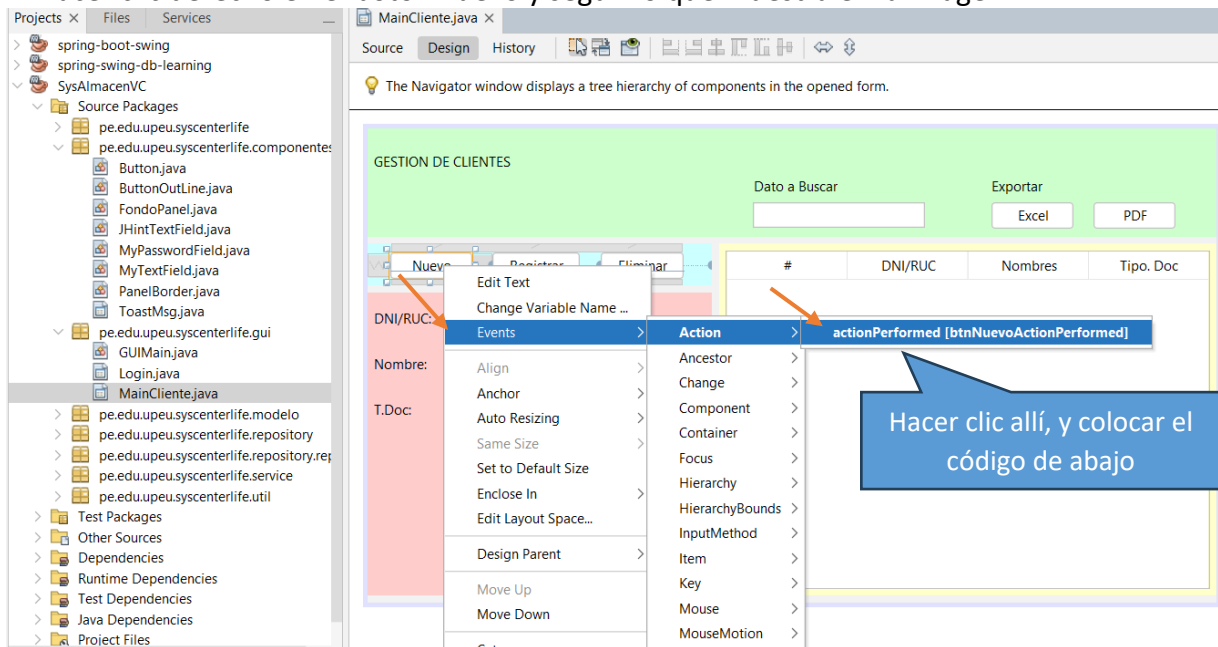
Projects × Files Services
spring-boot-swing
spring-swing-db-learning
SysAlmacenVC
Source Packages
pe.edu.upeu.syscenterlife
pe.edu.upeu.syscenterlife.componentes
Button.java
ButtonOutLine.java
FondoPanel.java
JHintTextField.java
MyPasswordField.java
MyTextField.java
PanelBorder.java
ToastMsg.java
pe.edu.upeu.syscenterlife.gui
GUIMain.java
Login.java
MainCliente.java
pe.edu.upeu.syscenterlife.modelo
pe.edu.upeu.syscenterlife.repository
pe.edu.upeu.syscenterlife.rep
pe.edu.upeu.syscenterlife.service
pe.edu.upeu.syscenterlife.util
Test Packages
Other Sources
Dependencies
Runtime Dependencies
Test Dependencies
Java Dependencies
Project Files

MainCliente.java ×
Source Design History

The Navigator window displays a tree hierarchy of components in the opened form.

GESTION DE CLIENTES
Dato a Buscar
Exportar
Excel
PDF
Nuevo Registrar Eliminar
| # | DNI/RUC | Nombres | Tipo. Doc |
|---|---|---|---|

DNI/RUC:
Nombre:
T.Doc:

Edit Text
Change Variable Name ...
Events
Align
Anchor
Auto Resizing
Same Size
Set to Default Size
Enclose In
Edit Layout Space...
Design Parent
Move Up
Move Down

Action
Ancestor
Change
Component
Container
Focus
Hierarchy
HierarchyBounds
InputMethod
Item
Key
Mouse
MouseMotion

actionPerformed [btnNuevoActionPerformed]

Hacer clic allí, y colocar el código de abajo